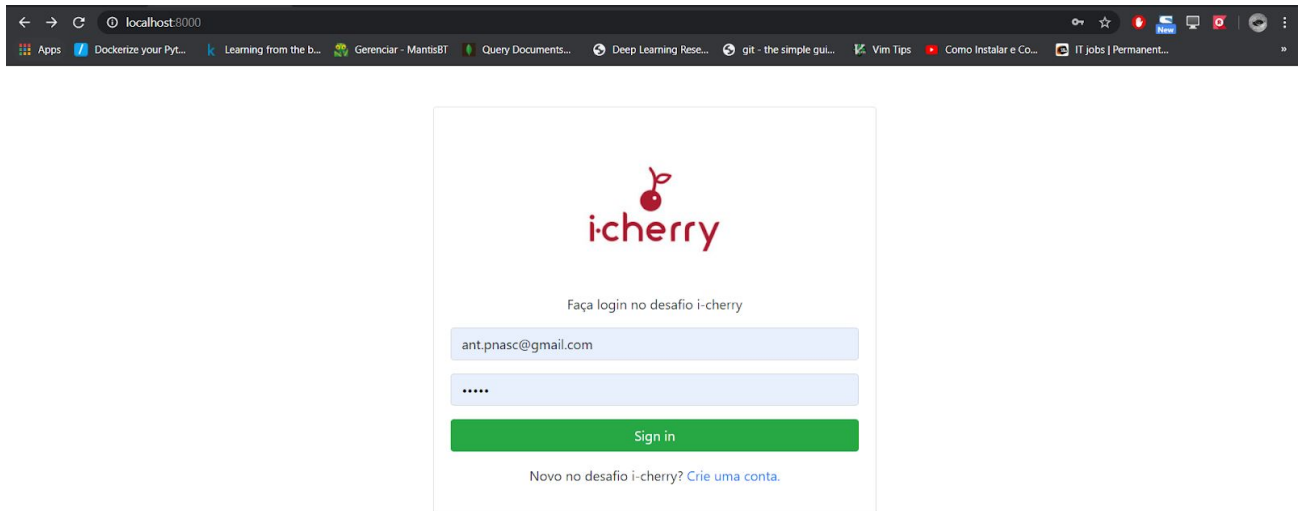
localhost:8000

New

Apps Dockerize your Pyt... Learning from the b... Gerenciar - MantisBT Query Documents... Deep Learning Rese... git - the simple gui... Vim Tips Como Instalar e Co... IT jobs | Permanent...

»

i-cherry

Faça login no desafio i-cherry

ant.pnasc@gmail.com

•••••

Sign in

Novo no desafio i-cherry? Crie uma conta.